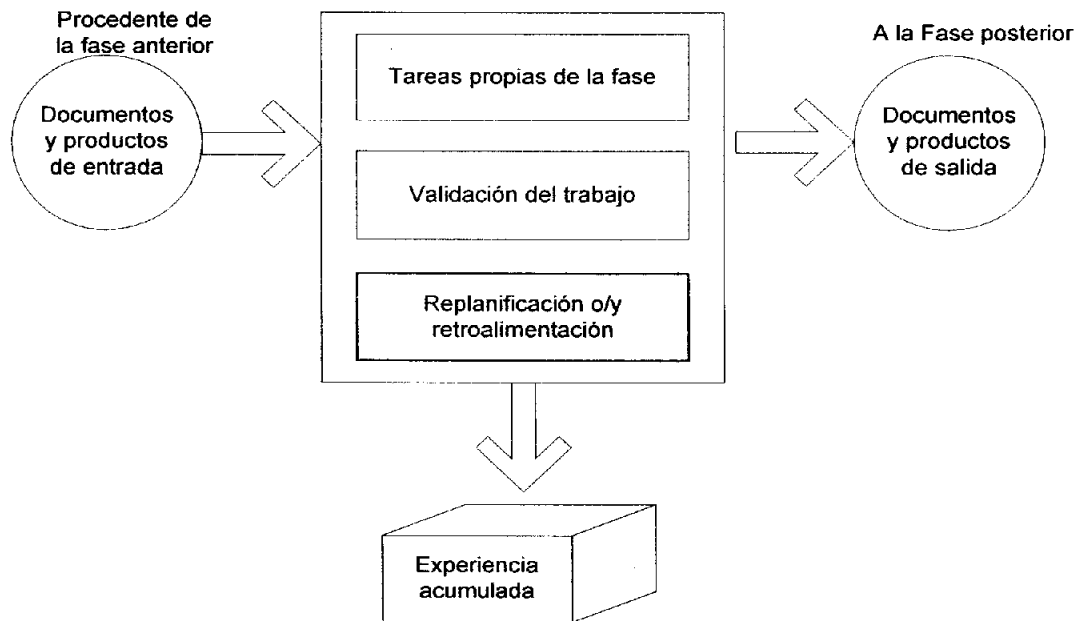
Procedente de la fase anterior

Documentos y productos de entrada

Tareas propias de la fase

Validación del trabajo

Replanificación o/y retroalimentación

A la Fase posterior

Documentos y productos de salida

Experiencia acumulada